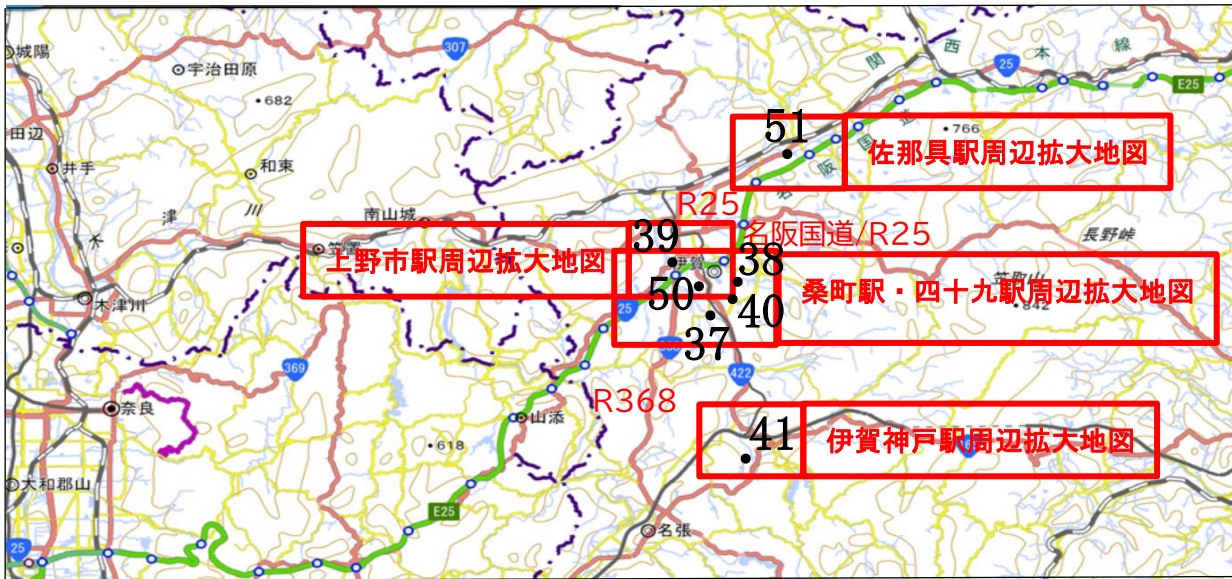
城陽
宇治田原
682
307
田辺
井手
和束
津
川
木
南山城
笠置
木津川
369
奈良
大和郡山
25
E25
山添
618
名張
R368
422
25
R25
名阪国道/R25
39
38
50
40
37
51
41
伊賀
766
関
西
本
線
25
E25
長野峠
842
上野市駅周辺拡大地図
佐那具駅周辺拡大地図
桑町駅・四十九駅周辺拡大地図
伊賀神戸駅周辺拡大地図